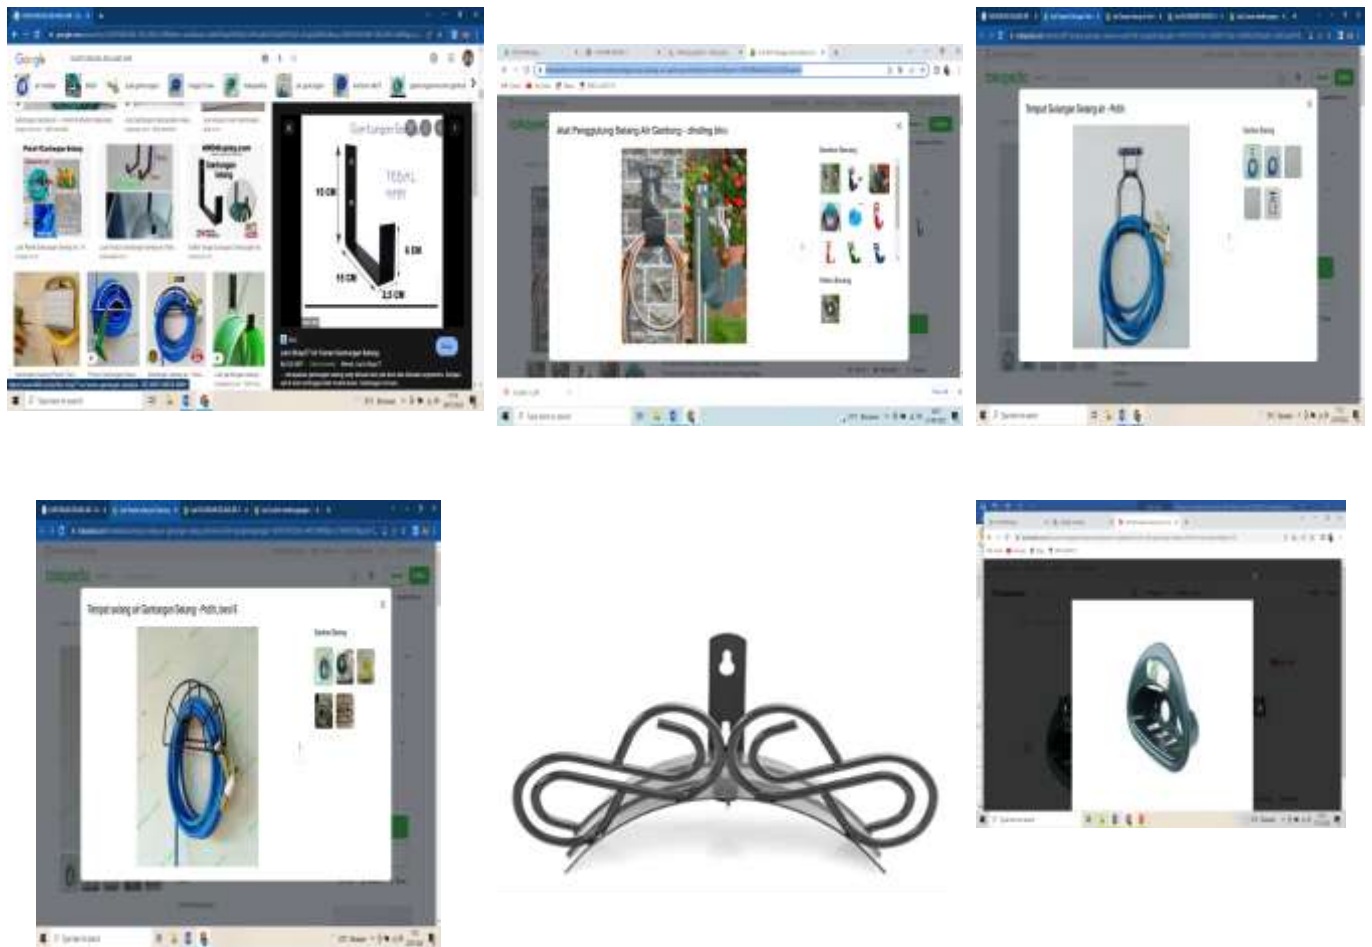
Google

Pasif Gantungan Selang

15 CM

TEBAL 4MM

6 CM

15 CM

2,5 CM

Alat Penggulung Selang Air Gantung - dinding besi

Tempat Selang Selang air - Putih

Tempat selang air Gantungan Selang - Putih, besi 6

tokopedia